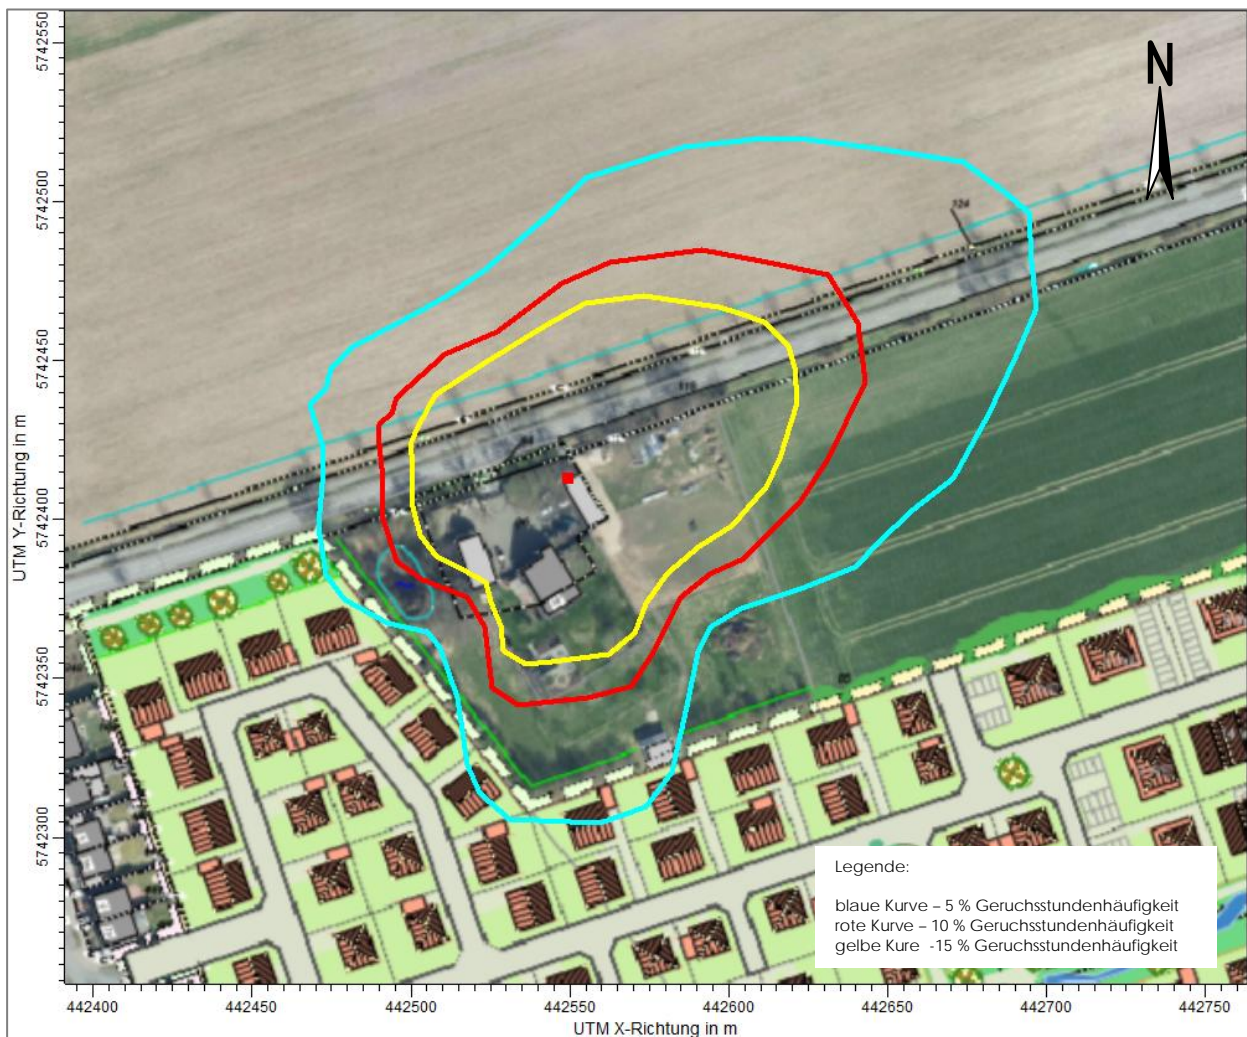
5742550
5742500
5742450
5742400
5742350
5742300
UTM Y-Richtung in m

N

Legende:

blaue Kurve – 5 % Geruchsstundenhäufigkeit
rote Kurve – 10 % Geruchsstundenhäufigkeit
gelbe Kure -15 % Geruchsstundenhäufigkeit

442400 442450 442500 442550 442600 442650 442700 442750
UTM X-Richtung in m